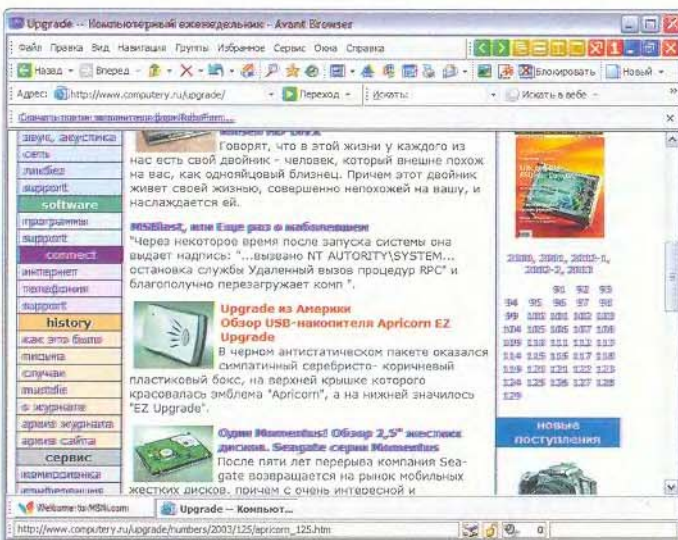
Upgrade -- Компьютерный еженедельник - Avant Browser

Файл Правка Вид Навигация Группы Избранное Сервис Окна Справка

Назад Вперед Блокировать Новый

Адрес: http://www.computery.ru/upgrade/ Переход Искать: Искать в вебе

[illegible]

звук, акустика
сеть
лайбы
support
software
программы
support
connect
интернет
телефония
support
history
как это было
письма
случаи
mustdie
в журнале
архив журнала
архив сайта
сервис
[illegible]
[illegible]

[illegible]

Говорят, что в этой жизни у каждого из нас есть свой двойник - человек, который внешне похож на вас, как однояйцовый близнец. Причем этот двойник живет своей жизнью, совершенно непохожей на вашу, и наслаждается ей.

MSBlast, или Еще раз о наболевшем
"Через некоторое время после запуска системы она выдает надпись: "...вызвано NT AUTORITY\SYSTEM... остановка службы Удаленный вызов процедур RPC" и благополучно перезагружает комп ".

Upgrade из Америки
Обзор USB-накопителя Apricorn EZ Upgrade
В черном антистатическом пакете оказался симпатичный серебристо- коричневый пластиковый бокс, на верхней крышке которого красовалась эмблема "Apricorn", а на нижней значилось "EZ Upgrade".

Одни Momentus! Обзор 2,5" жестких дисков. Seagate серии Momentus
После пяти лет перерыва компания Seagate возвращается на рынок мобильных жестких дисков, причем с очень интересной и

2000, 2001, 2002-1, 2002-2, 2003

91 92 93
94 95 96 97 98
99 100 101 102 103
104 105 106 107 108
109 110 111 112 113
114 115 116 117 118
119 120 121 122 123
124 125 126 127 128
129

новые поступления

Welcome to MSN.com Upgrade -- Компьют...

http://www.computery.ru/upgrade/numbers/2003/125/apricorn_125.htm 0